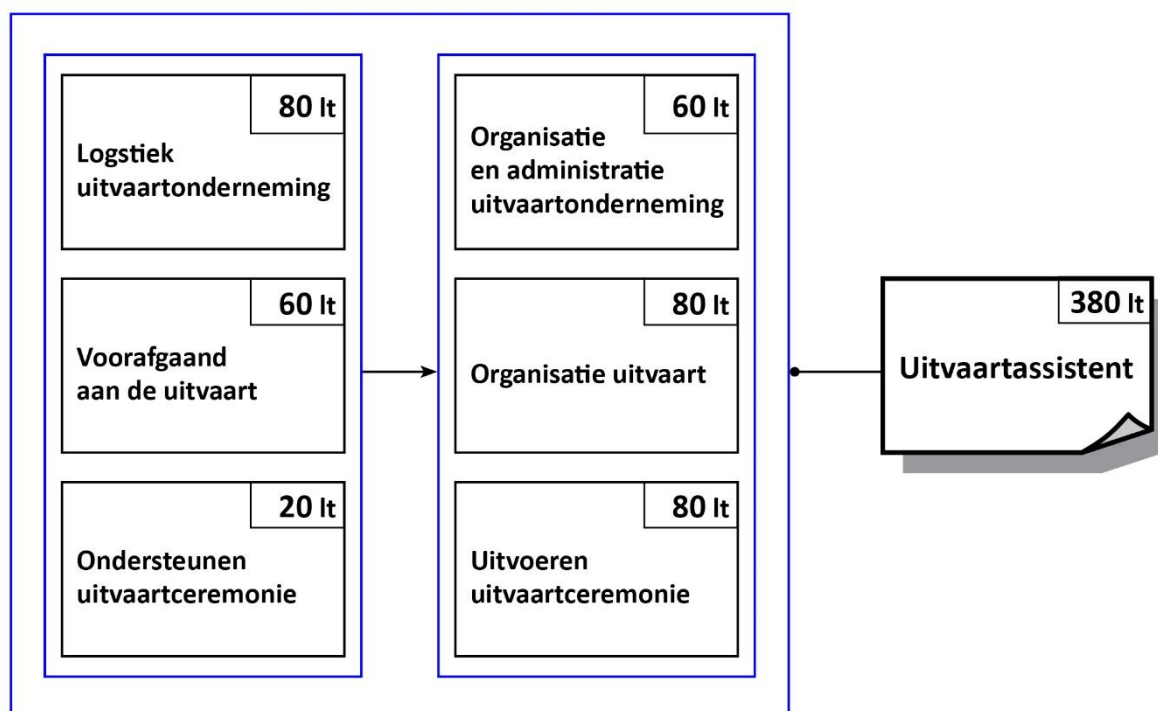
80 lt
Logstiek uitvaartonderneming

60 lt
Voorafgaand aan de uitvaart

20 lt
Ondersteunen uitvaartceremonie

60 lt
Organisatie en administratie uitvaartonderneming

80 lt
Organisatie uitvaart

80 lt
Uitvoeren uitvaartceremonie

380 lt
Uitvaartassistent